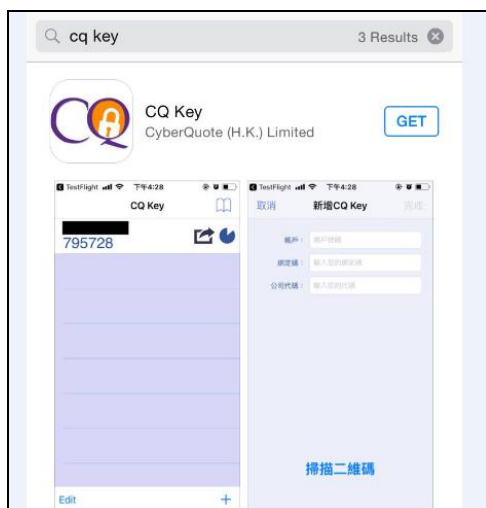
cq key

3 Results

CQ Key
CyberQuote (H.K.) Limited

GET

TestFlight 下午4:28

CQ Key

795728

Edit

+

TestFlight 下午4:28

取消 新增CQ Key 完成

帳戶： 用戶號碼

綁定碼： 輸入您的綁定碼

公司代碼： 輸入公司代碼

掃描二維碼